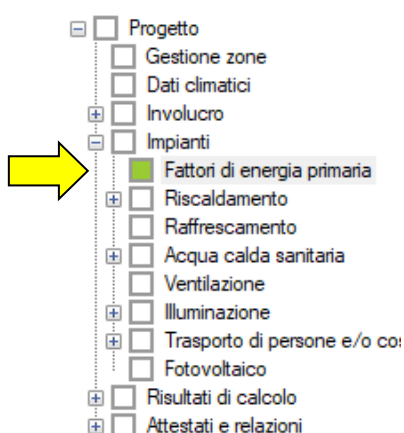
Progetto
Gestione zone
Dati climatici
Involucro
Impianti
Fattori di energia primaria
Riscaldamento
Raffrescamento
Acqua calda sanitaria
Ventilazione
Illuminazione
Trasporto di persone e/o cos
Fotovoltaico
Risultati di calcolo
Attestati e relazioni